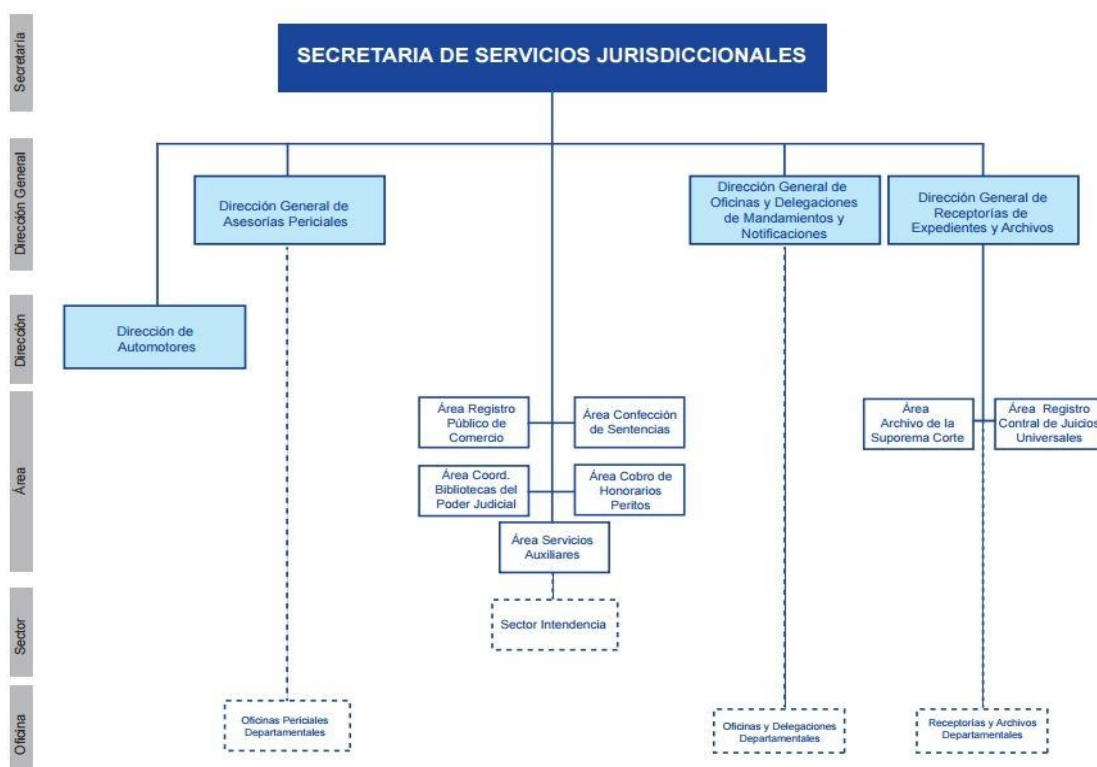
Secretaría

SECRETARIA DE SERVICIOS JURISDICCIONALES

Dirección General

Dirección General de Asesorías Periciales

Dirección General de Oficinas y Delegaciones de Mandamientos y Notificaciones

Dirección General de Receptorías de Expedientes y Archivos

Dirección

Dirección de Automotores

Área

Área Registro Público de Comercio

Área Confección de Sentencias

Área Coord. Bibliotecas del Poder Judicial

Área Cobro de Honorarios Peritos

Área Servicios Auxiliares

Área Archivo de la Suporema Corte

Área Registro Contral de Juicios Universales

Sector

Sector Intendencia

Oficina

Oficinas Periciales Departamentales

Oficinas y Delegaciones Departamentales

Receptorías y Archivos Departamentales